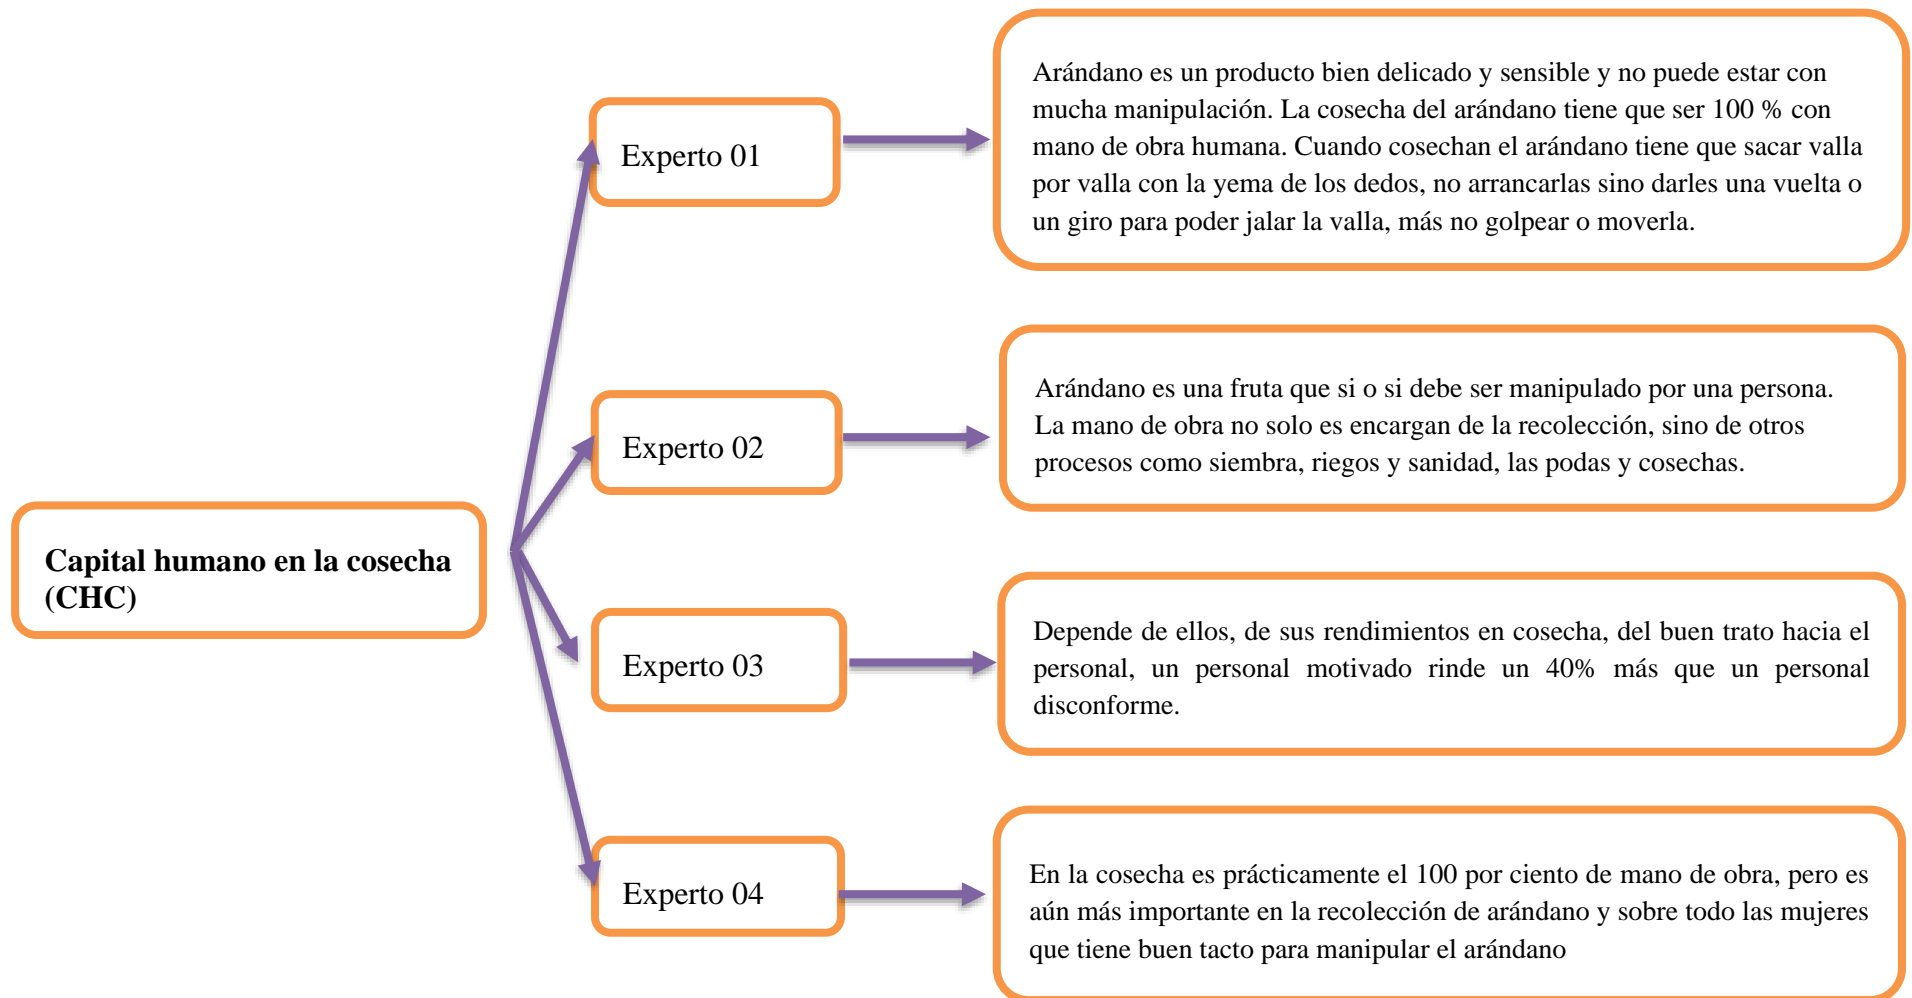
Capital humano en la cosecha (CHC)

Experto 01

Arándano es un producto bien delicado y sensible y no puede estar con mucha manipulación. La cosecha del arándano tiene que ser 100 % con mano de obra humana. Cuando cosechan el arándano tiene que sacar valla por valla con la yema de los dedos, no arrancarlas sino darles una vuelta o un giro para poder jalar la valla, más no golpear o moverla.

Experto 02

Arándano es una fruta que si o si debe ser manipulado por una persona. La mano de obra no solo es encargan de la recolección, sino de otros procesos como siembra, riegos y sanidad, las podas y cosechas.

Experto 03

Depende de ellos, de sus rendimientos en cosecha, del buen trato hacia el personal, un personal motivado rinde un 40% más que un personal disconforme.

Experto 04

En la cosecha es prácticamente el 100 por ciento de mano de obra, pero es aún más importante en la recolección de arándano y sobre todo las mujeres que tiene buen tacto para manipular el arándano